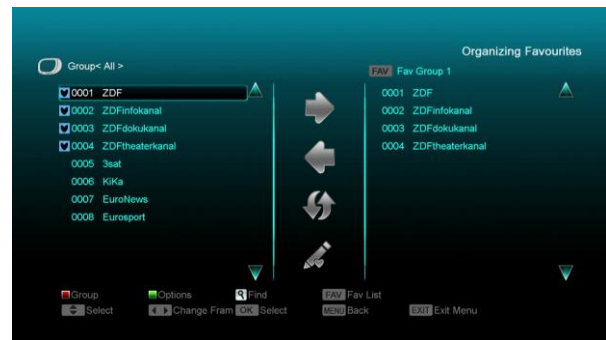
Organizing Favourites

Group< All >

0001 ZDF
0002 ZDFinfokanal
0003 ZDFdokukanal
0004 ZDFtheaterkanal
0005 3sat
0006 KiKa
0007 EuroNews
0008 Eurosport

FAV Fav Group 1

0001 ZDF
0002 ZDFinfokanal
0003 ZDFdokukanal
0004 ZDFtheaterkanal

Group Options Find FAV Fav List
Select Change Fram OK Select MENU Back EXIT Exit Menu